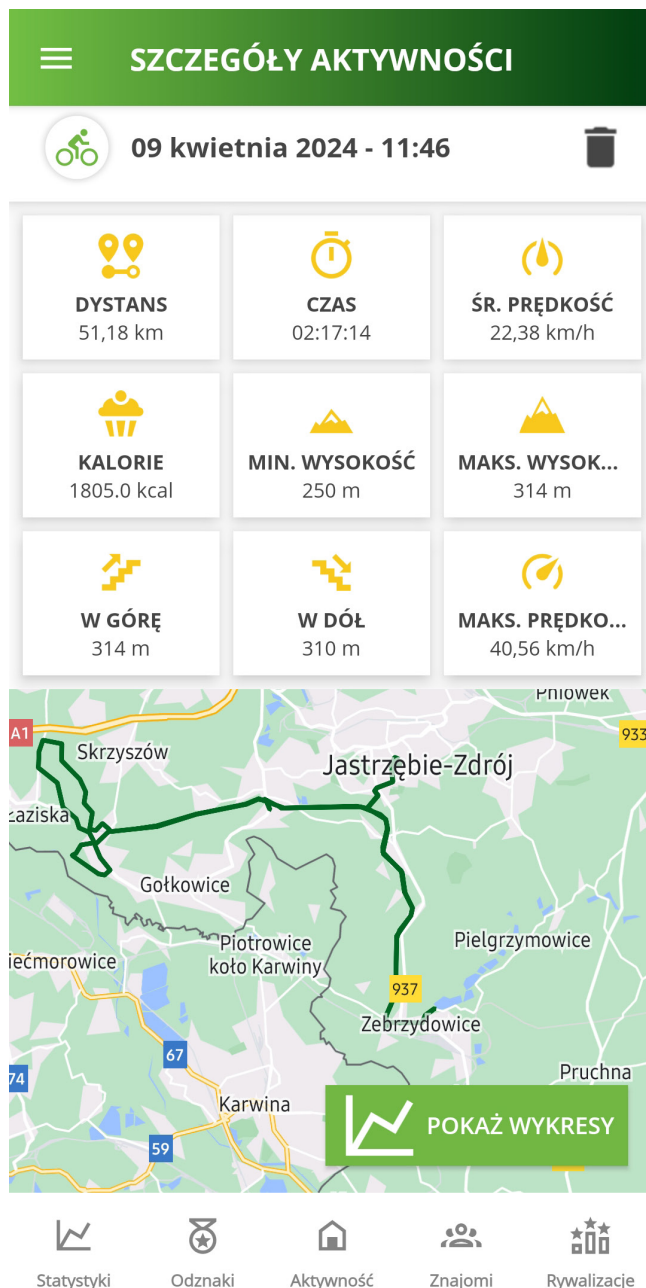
SZCZEGÓŁY AKTYWNOŚCI

09 kwietnia 2024 - 11:46

DYSTANS
51,18 km

CZAS
02:17:14

ŚR. PRĘDKOŚĆ
22,38 km/h

KALORIE
1805.0 kcal

MIN. WYSOKOŚĆ
250 m

MAKS. WYSOK...
314 m

W GÓRĘ
314 m

W DÓŁ
310 m

MAKS. PRĘDKO...
40,56 km/h

Pniówek
A1
933
Skrzyszów
Jastrzębie-Zdrój
zaziska
Gołkowice
Piotrowice koło Karwiny
Pielgrzymowice
iećmorowice
937
Zebrzydowice
67
74
Pruchna
Karwina
59

POKAŻ WYKRESY

Statystyki
Odznaki
Aktywność
Znajomi
Rywalizacje